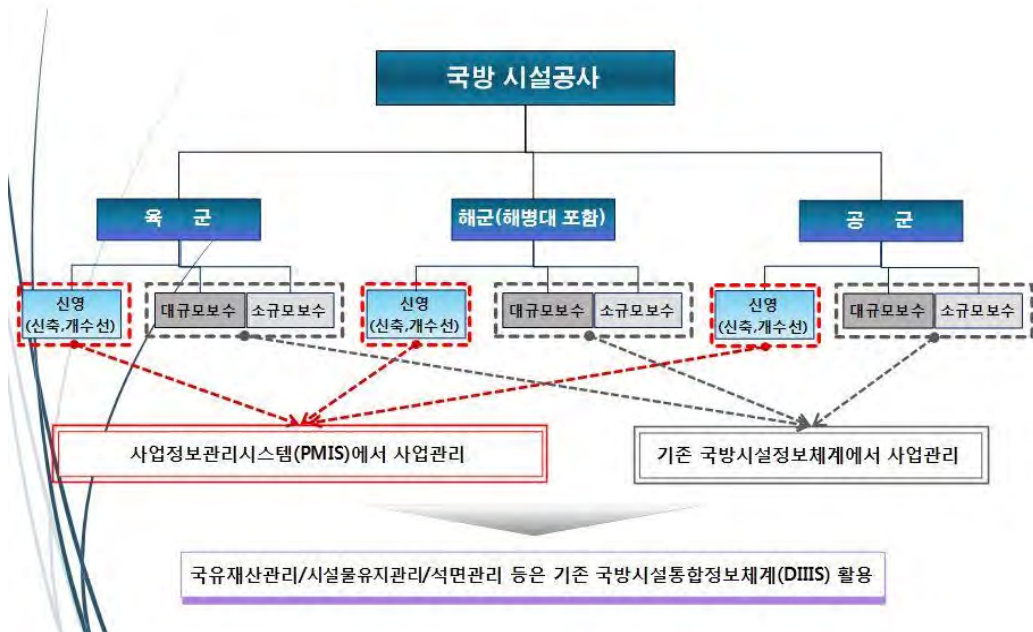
국방 시설공사

육 군

해군(해병대 포함)

공 군

신영
(신축,개수선)

대규모보수

소규모보수

신영
(신축,개수선)

대규모보수

소규모보수

신영
(신축,개수선)

대규모보수

소규모보수

사업정보관리시스템(PMIS)에서 사업관리

기존 국방시설정보체계에서 사업관리

국유재산관리/시설물유지관리/석면관리 등은 기존 국방시설통합정보체계(DIIIS) 활용